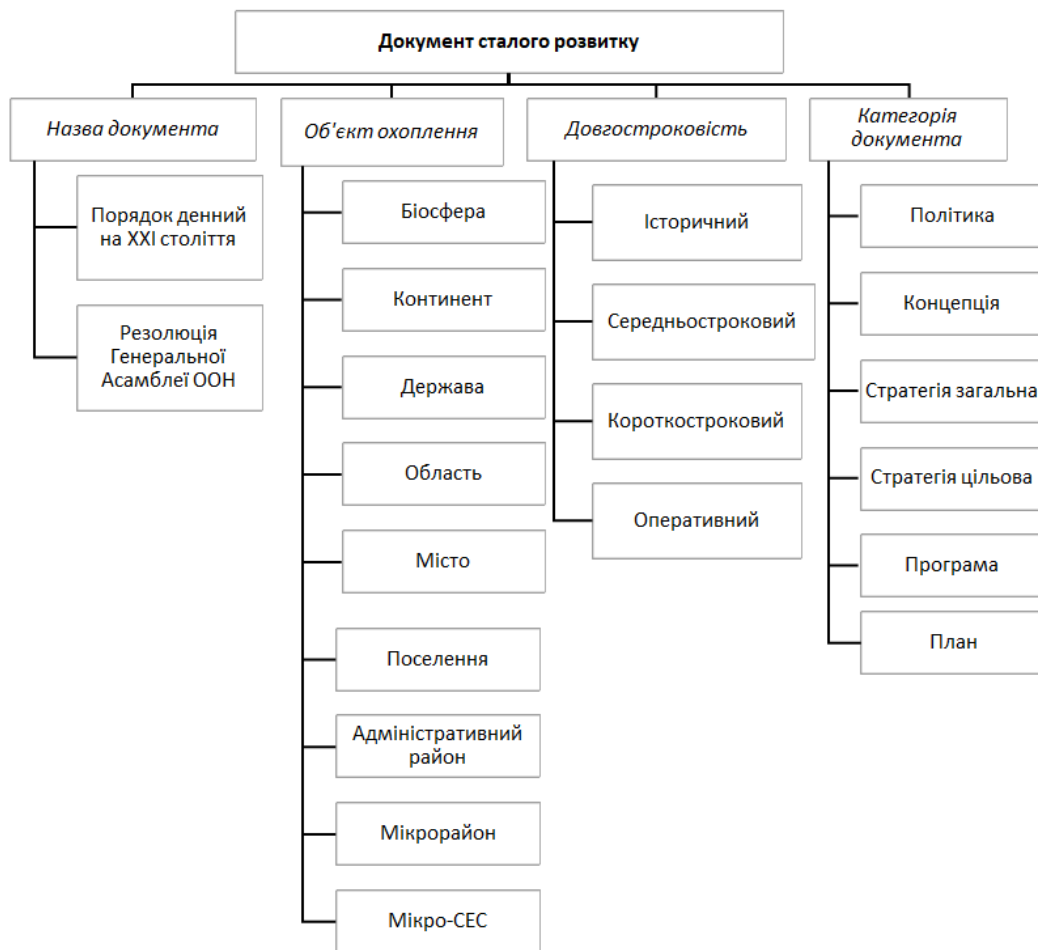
Документ сталого розвитку

Назва документа

Порядок денний на XXI століття

Резолюція Генеральної Асамблеї ООН

Об'єкт охоплення

Біосфера

Континент

Держава

Область

Місто

Поселення

Адміністративний район

Мікрорайон

Мікро-СЕС

Довгостроковість

Історичний

Середньостроковий

Короткостроковий

Оперативний

Категорія документа

Політика

Концепція

Стратегія загальна

Стратегія цільова

Програма

План